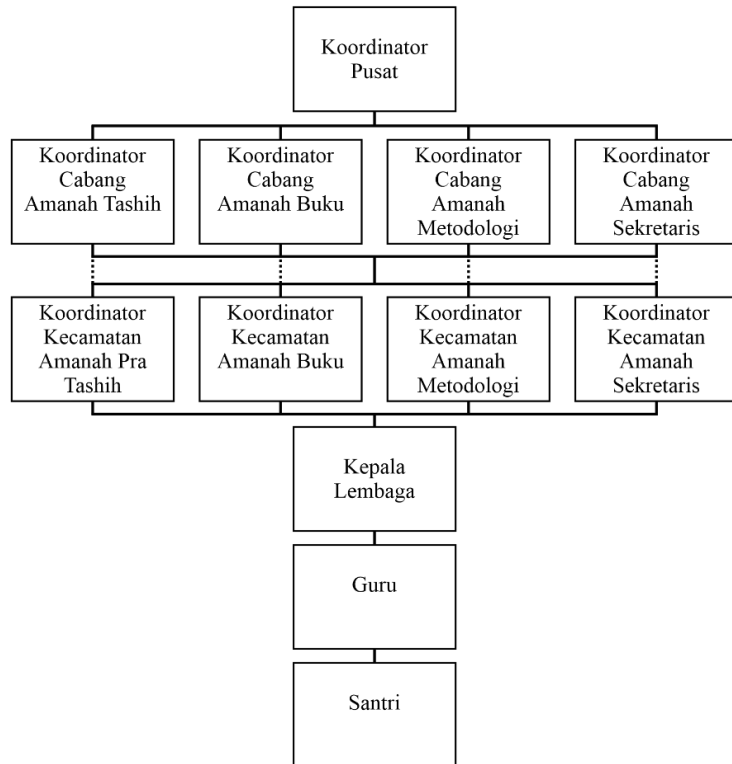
Koordinator Pusat

Koordinator Cabang Amanah Tashih

Koordinator Cabang Amanah Buku

Koordinator Cabang Amanah Metodologi

Koordinator Cabang Amanah Sekretaris

Koordinator Kecamatan Amanah Pra Tashih

Koordinator Kecamatan Amanah Buku

Koordinator Kecamatan Amanah Metodologi

Koordinator Kecamatan Amanah Sekretaris

Kepala Lembaga

Guru

Santri